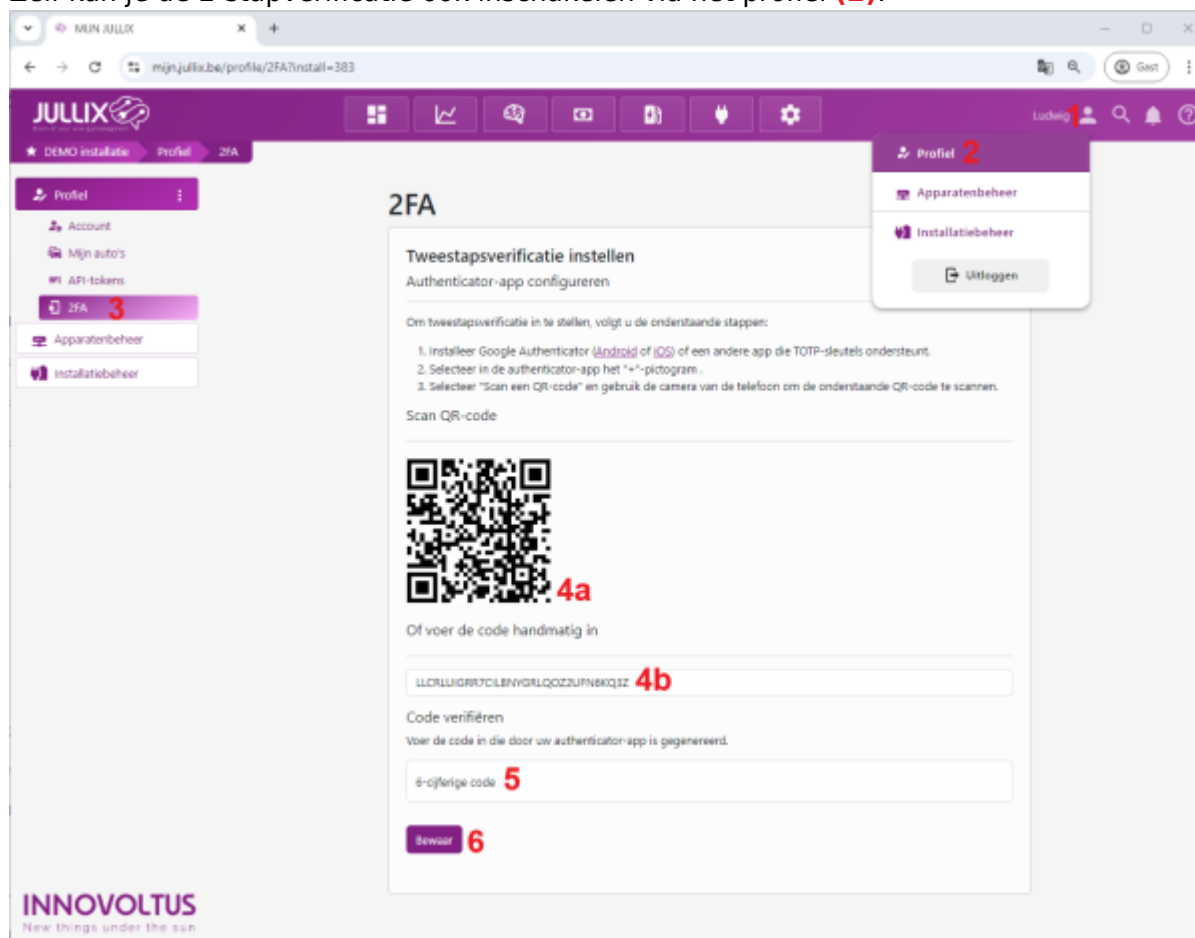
MIJN JULLIX

mijn.jullix.be/profile/2FA?install=383

Gast

JULLIX

Ludwig 1

★ DEMO installatie Profiel 2FA

Profiel 2

Apparatenbeheer

Installatiebeheer

Uitloggen

Profiel

Account

Mijn auto's

API-tokens

2FA 3

Apparatenbeheer

Installatiebeheer

2FA

Tweestapsverificatie instellen

Authenticator-app configureren

Om tweestapsverificatie in te stellen, volgt u de onderstaande stappen:

1. Installeer Google Authenticator (Android of iOS) of een andere app die TOTP-sleutels ondersteunt.
2. Selecteer in de authenticator-app het "+"-pictogram .
3. Selecteer "Scan een QR-code" en gebruik de camera van de telefoon om de onderstaande QR-code te scannen.

Scan QR-code

4a

Of voer de code handmatig in

LLCRLUGRR7CIL8NYGRLQOZ2UFN6KQ3Z 4b

Code verifiëren

Voer de code in die door uw authenticator-app is gegenereerd.

6-cijferige code 5

Bewaar 6

INNOVOLTUS
New things under the sun